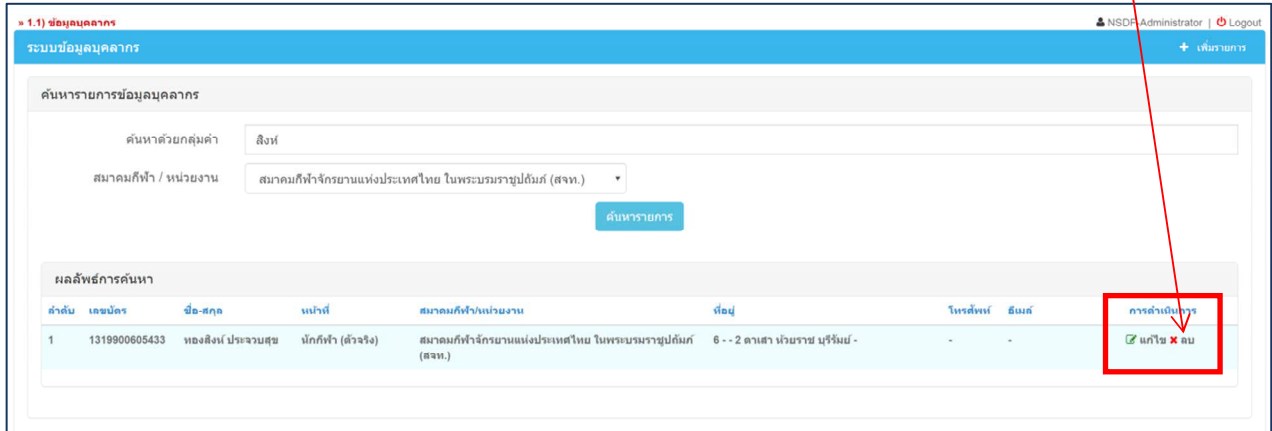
» 1.1) ข้อมูลบุคลากร

NSDF-Administrator | Logout

ระบบข้อมูลบุคลากร

+ เพิ่มรายการ

ค้นหารายการข้อมูลบุคลากร

ค้นหาด้วยกลุ่มคำ สิงห์

สมาคมกีฬา / หน่วยงาน สมาคมกีฬาจักรยานแห่งประเทศไทย ในพระบรมราชูปถัมภ์ (สจท.)

ค้นหารายการ

ผลลัพธ์การค้นหา

| ลำดับ | เลขบัตร | ชื่อ-สกุล | หน้าที่ | สมาคมกีฬา/หน่วยงาน | ที่อยู่ | โทรศัพท์ | อีเมล์ | การดำเนินการ |
|---|---|---|---|---|---|---|---|---|
| 1 | 1319900605433 | ทองสิงห์ ประจวบสุข | นักกีฬา (ตัวจริง) | สมาคมกีฬาจักรยานแห่งประเทศไทย ในพระบรมราชูปถัมภ์ (สจท.) | 6 - - 2 ตาเสา ห้วยราช บุรีรัมย์ - | - | - | แก้ไข ลบ |